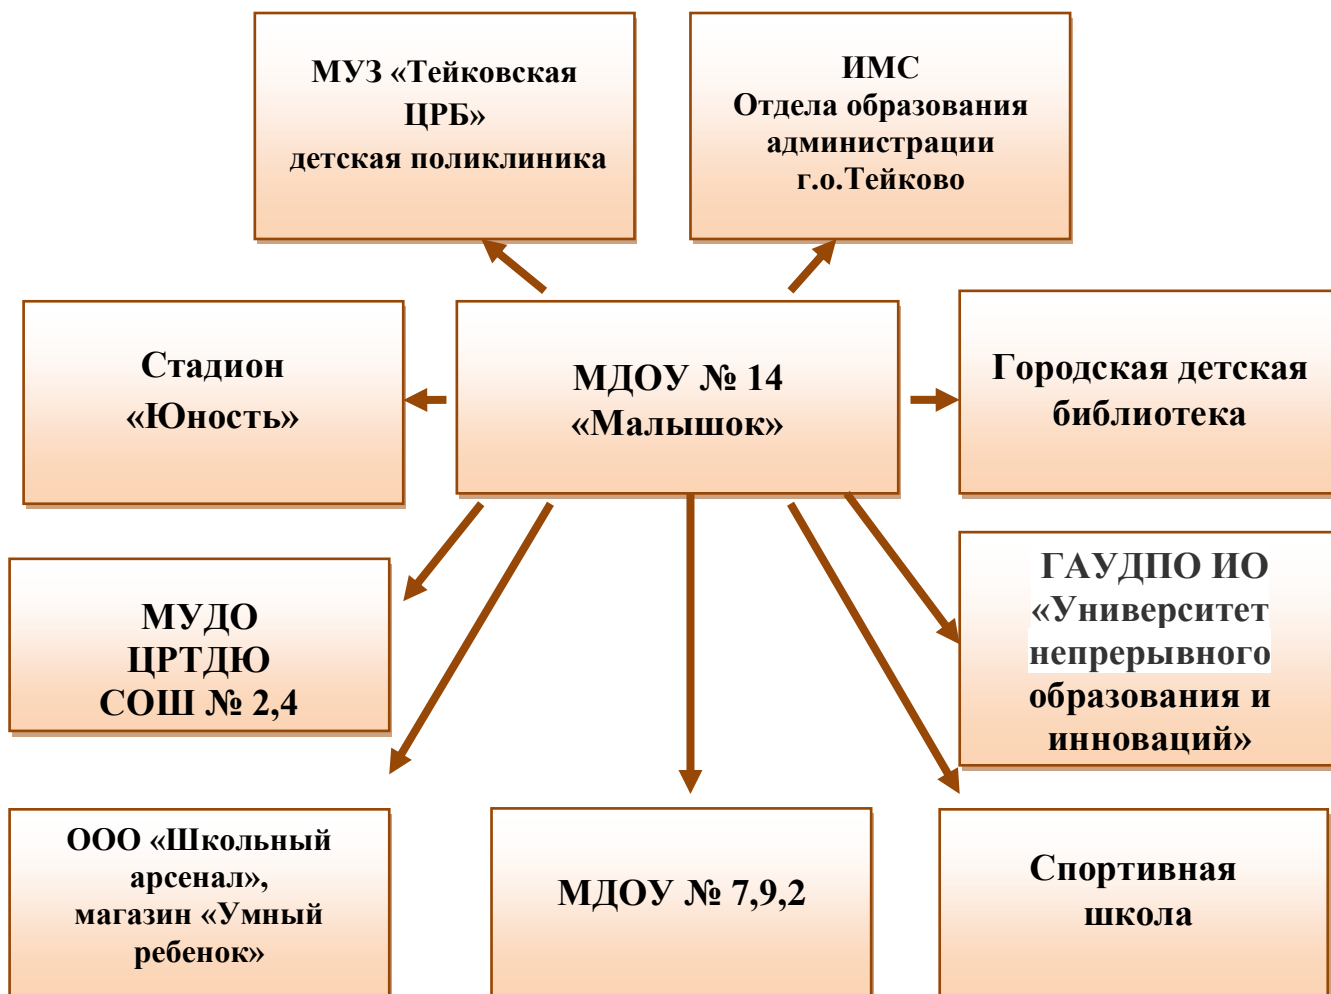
МУЗ «Тейковская ЦРБ»
детская поликлиника

ИМС
Отдела образования администрации г.о.Тейково

Стадион «Юность»

МДОУ № 14 «Малышок»

Городская детская библиотека

МУДО
ЦРТДЮ
СОШ № 2,4

ГАУДПО ИО «Университет непрерывного образования и инноваций»

ООО «Школьный арсенал»,
магазин «Умный ребенок»

МДОУ № 7,9,2

Спортивная школа